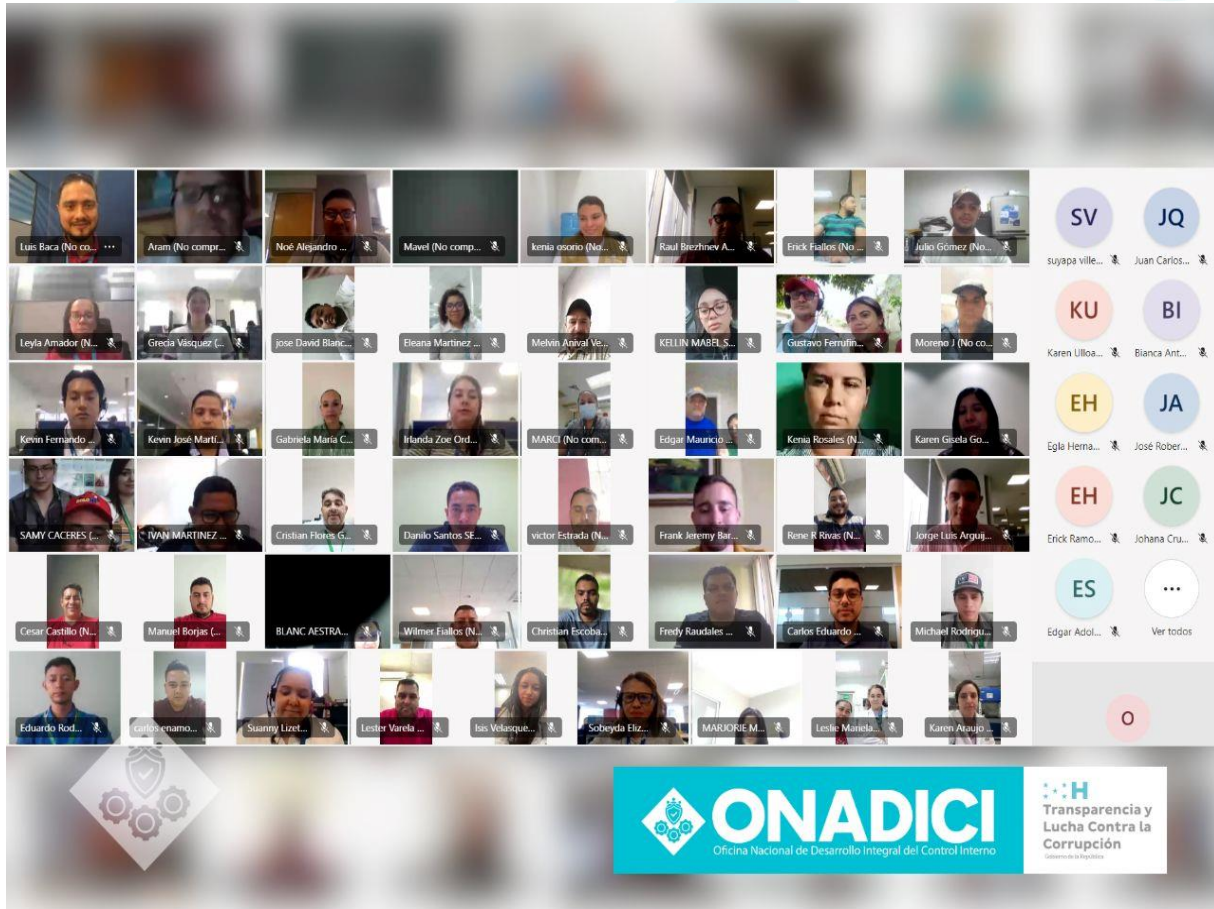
Luis Baca (No co... ···
Aram (No compr...
Noé Alejandro ...
Mavel (No comp...
kenia osorio (No...
Raul Brezhnev A...
Erick Fiallos (No ...
Julio Gómez (No...
SV
suyapa ville...
JQ
Juan Carlos...
Leyla Amador (N...
Grecia Vásquez (...
jose David Blanc...
Eleana Martinez ...
Melvin Anival Ve...
KELLIN MABEL S...
Gustavo Ferrufin...
Moreno J (No co...
KU
Karen Ulloa...
BI
Bianca Ant...
Kevin Fernando ...
Kevin José Martí...
Gabriela Maria C...
Irlanda Zoe Ord...
MARCI (No com...
Edgar Mauricio ...
Kenia Rosales (N...
Karen Gisela Go...
EH
Egle Herna...
JA
José Rober...
SAMY CACERES (...
IVAN MARTINEZ ...
Cristian Flores G...
Danilo Santos SE...
victor Estrada (N...
Frank Jeremy Bar...
Rene R Rivas (N...
Jorge Luis Arguij...
EH
Erick Ramo...
JC
Johana Cru...
Cesar Castillo (N...
Manuel Borjas (...
BLANC AESTRA...
Wilmer Fiallos (N...
Christian Escoba...
Fredy Raudales ...
Carlos Eduardo ...
Michael Rodrigu...
ES
Edgar Adol...
...
Ver todos
Eduardo Rod...
carlos enamo...
Suanny Lizet...
Lester Varela ...
Isis Velasque...
Sobeyda Eliz...
MARJORIE M...
Leslie Mariela...
Karen Araujo ...
O

ONADICI
Oficina Nacional de Desarrollo Integral del Control Interno
H
Transparencia y Lucha Contra la Corrupción
Gobierno de la República